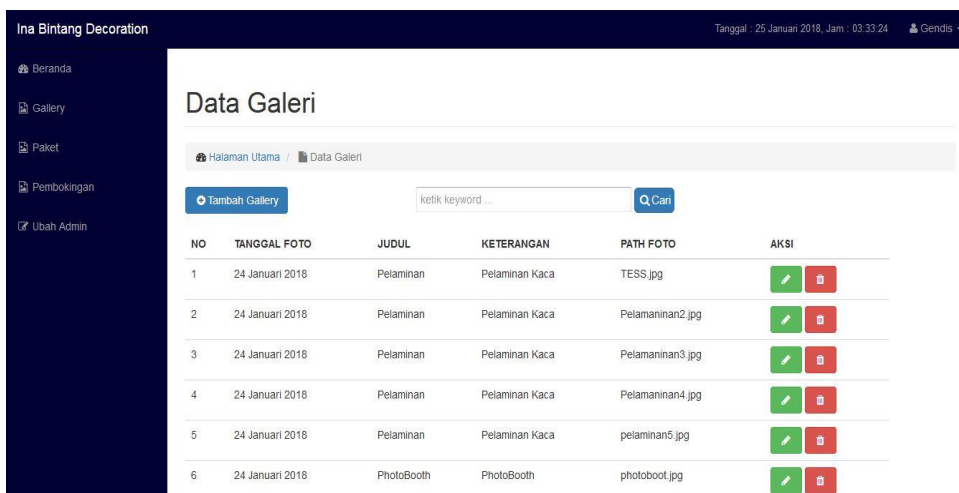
Ina Bintang Decoration

Tanggal : 25 Januari 2018, Jam : 03:33:24

Gendis

Beranda

Gallery

Paket

Pembokingan

Ubah Admin

Data Galeri

Halaman Utama / Data Galeri

Tambah Gallery

ketik keyword ...

Cari

| NO | TANGGAL FOTO | JUDUL | KETERANGAN | PATH FOTO | AKSI |
|---|---|---|---|---|---|
| 1 | 24 Januari 2018 | Pelaminan | Pelaminan Kaca | TESS.jpg | |
| 2 | 24 Januari 2018 | Pelaminan | Pelaminan Kaca | Pelamaninan2.jpg | |
| 3 | 24 Januari 2018 | Pelaminan | Pelaminan Kaca | Pelamaninan3.jpg | |
| 4 | 24 Januari 2018 | Pelaminan | Pelaminan Kaca | Pelamaninan4.jpg | |
| 5 | 24 Januari 2018 | Pelaminan | Pelaminan Kaca | pelaminan5.jpg | |
| 6 | 24 Januari 2018 | PhotoBooth | PhotoBooth | photoboot.jpg | |